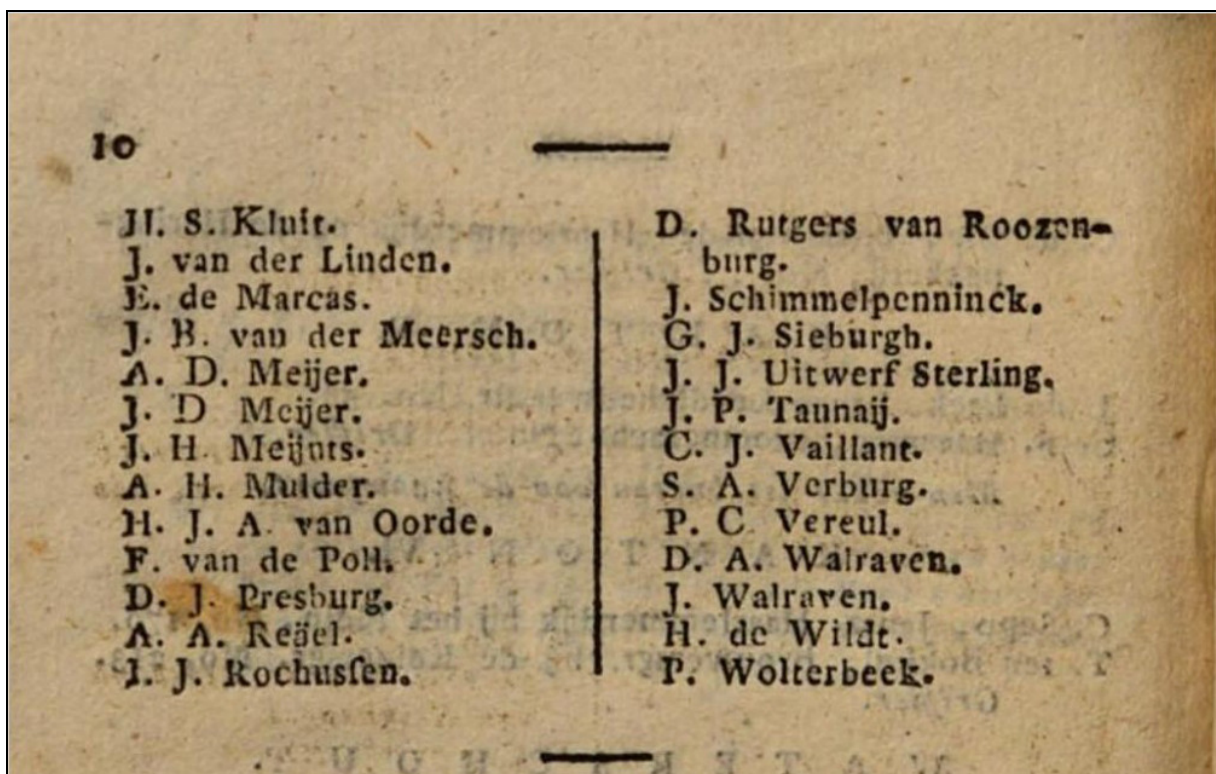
10

H. S. Kluit.
J. van der Linden.
E. de Marcas.
J. B. van der Meersch.
A. D. Meijer.
J. D Meijer.
J. H. Meijnts.
A. H. Mulder.
H. J. A. van Oorde.
F. van de Poll.
D. J. Presburg.
A. A. Reäel.
J. J. Rochussen.

D. Rutgers van Roozenburg.
J. Schimmelpenninck.
G. J. Sieburgh.
J. J. Uitwerf Sterling.
J. P. Taunaij.
C. J. Vaillant.
S. A. Verburg.
P. C. Vereul.
D. A. Walraven.
J. Walraven.
H. de Wildt.
P. Wolterbeek.